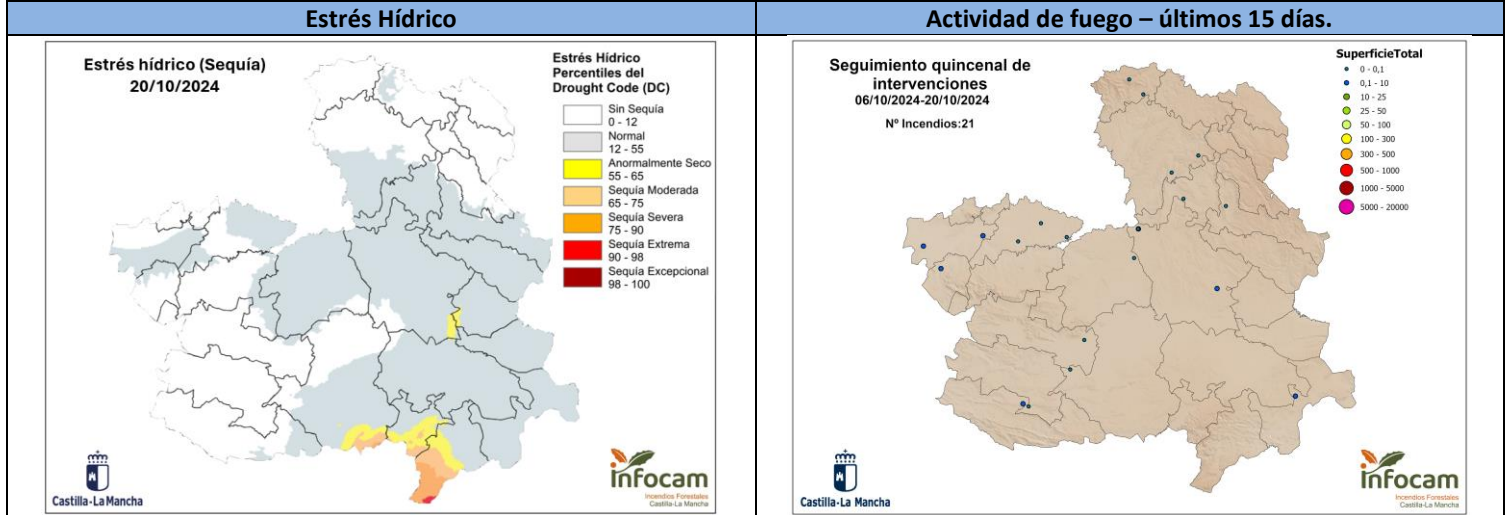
| Estrés Hídrico | Actividad de fuego – últimos 15 días. |
|---|---|
| Estrés hídrico (Sequía) 20/10/2024 Estrés Hídrico Percentiles del Drought Code (DC) Sin Sequía 0 - 12 Normal 12 - 55 Anormalmente Seco 55 - 65 Sequía Moderada 65 - 75 Sequía Severa 75 - 90 Sequía Extrema 90 - 98 Sequía Excepcional 98 - 100 Castilla-La Mancha infocam Incendios Forestales Castilla-La Mancha | Seguimiento quincenal de intervenciones 06/10/2024-20/10/2024 Nº Incendios:21 SuperficieTotal 0 - 0,1 0,1 - 10 10 - 25 25 - 50 50 - 100 100 - 300 300 - 500 500 - 1000 1000 - 5000 5000 - 20000 Castilla-La Mancha infocam Incendios Forestales Castilla-La Mancha |